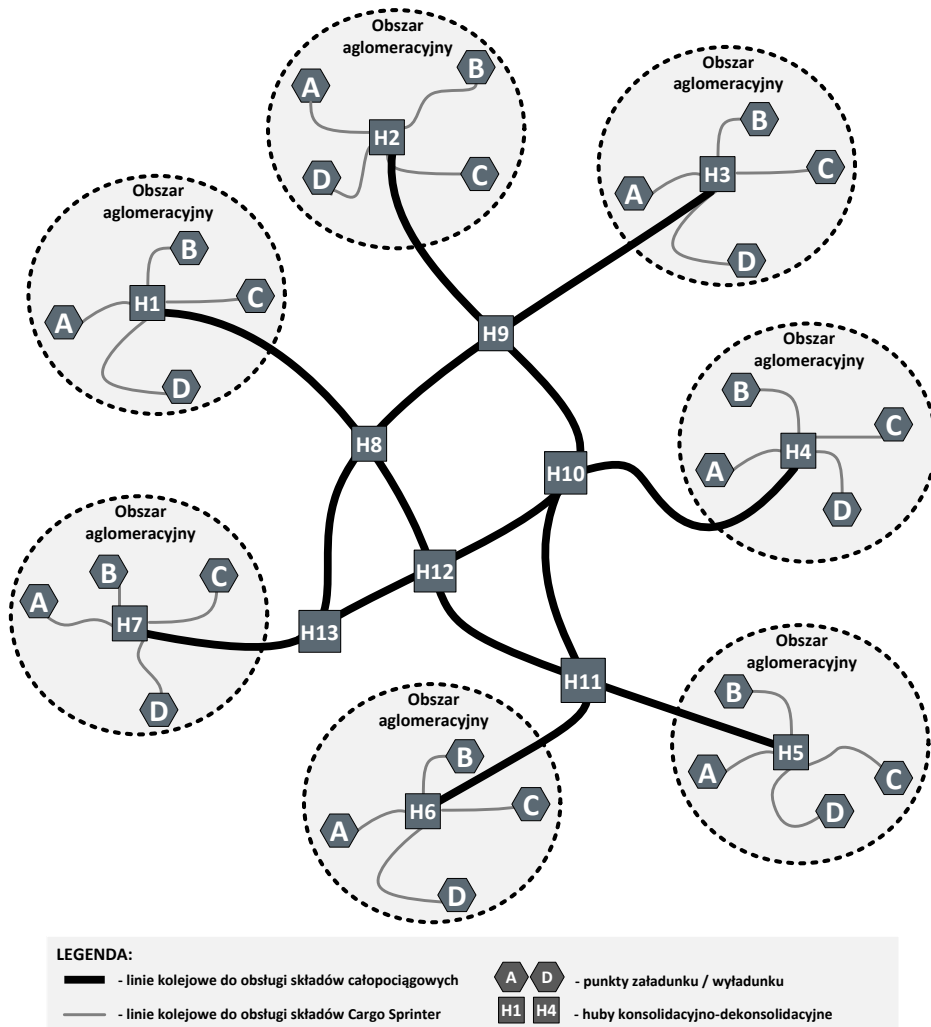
Obszar aglomeracyjny
A
B
H2
D
C

Obszar aglomeracyjny
B
A
H3
C
D

Obszar aglomeracyjny
B
H1
C
A
D

H9

Obszar aglomeracyjny
B
C
A
H4
D

H8

H10

Obszar aglomeracyjny
B
C
A
H7
D

H12

H13

Obszar aglomeracyjny
B
A
H5
C
D

H11

Obszar aglomeracyjny
B
H6
C
A
D

LEGENDA:
- linie kolejowe do obsługi składów całopociągowych
- linie kolejowe do obsługi składów Cargo Sprinter
A D - punkty załadunku / wyładunku
H1 H4 - huby konsolidacyjno-dekonsolidacyjne